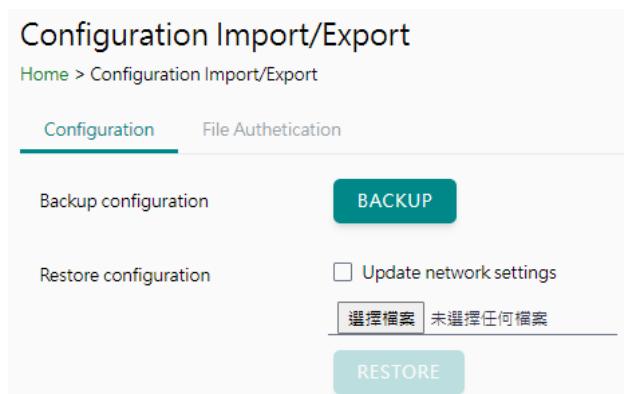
Configuration Import/Export

Home > Configuration Import/Export

Configuration

File Authetication

Backup configuration

BACKUP

Restore configuration

Update network settings

選擇檔案 未選擇任何檔案

RESTORE